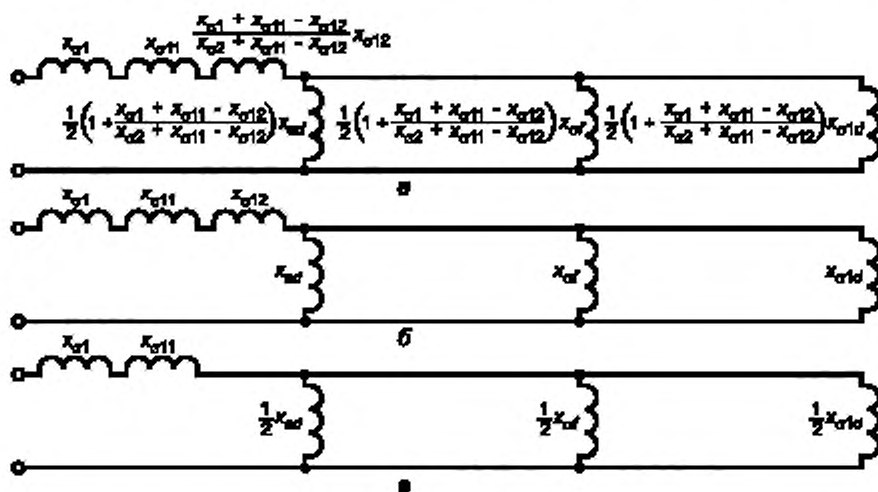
$x_{\sigma1}$ $x_{\sigma11}$ $\frac{x_{\sigma1} + x_{\sigma11} - x_{\sigma12}}{x_{\sigma2} + x_{\sigma11} - x_{\sigma12}} x_{\sigma12}$

$\frac{1}{2}\left(1 + \frac{x_{\sigma1} + x_{\sigma11} - x_{\sigma12}}{x_{\sigma2} + x_{\sigma11} - x_{\sigma12}}\right) x_{ad}$ $\frac{1}{2}\left(1 + \frac{x_{\sigma1} + x_{\sigma11} - x_{\sigma12}}{x_{\sigma2} + x_{\sigma11} - x_{\sigma12}}\right) x_{\sigma f}$ $\frac{1}{2}\left(1 + \frac{x_{\sigma1} + x_{\sigma11} - x_{\sigma12}}{x_{\sigma2} + x_{\sigma11} - x_{\sigma12}}\right) x_{\sigma1d}$

а

$x_{\sigma1}$ $x_{\sigma11}$ $x_{\sigma12}$

$x_{ad}$ $x_{\sigma f}$ $x_{\sigma1d}$

б

$x_{\sigma1}$ $x_{\sigma11}$

$\frac{1}{2}x_{ad}$ $\frac{1}{2}x_{\sigma f}$ $\frac{1}{2}x_{\sigma1d}$

в